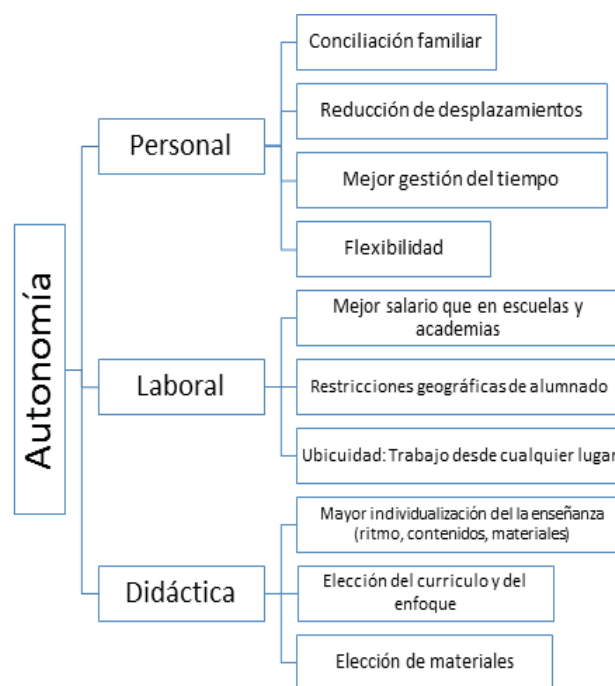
Autonomía

Personal

Conciliación familiar

Reducción de desplazamientos

Mejor gestión del tiempo

Flexibilidad

Laboral

Mejor salario que en escuelas y academias

Restricciones geográficas de alumnado

Ubicuidad: Trabajo desde cualquier lugar

Didáctica

Mayor individualización del la enseñanza (ritmo, contenidos, materiales)

Elección del currículo y del enfoque

Elección de materiales